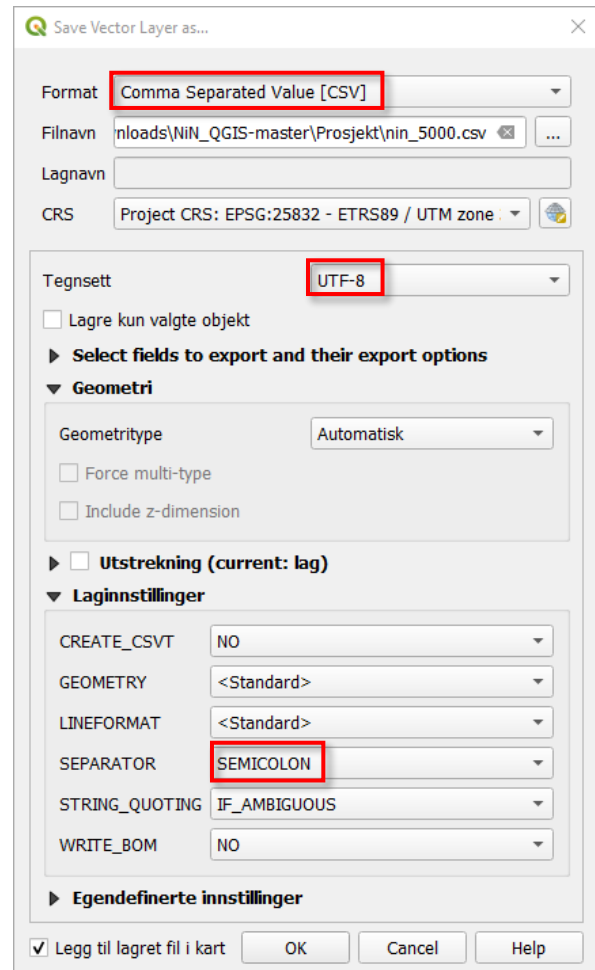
Save Vector Layer as...

Format Comma Separated Value [CSV]

Filnavn nloads\NiN_QGIS-master\Prosjekt\nin_5000.csv ...

Lagnavn

CRS Project CRS: EPSG:25832 - ETRS89 / UTM zone

Tegnsett UTF-8

Lagre kun valgte objekt

Select fields to export and their export options

Geometri

Geometritype Automatisk

Force multi-type

Include z-dimension

Utstrekning (current: lag)

Laginnstillinger

| | |
|---|---|
| CREATE_CSVT | NO |
| GEOMETRY | <Standard> |
| LINEFORMAT | <Standard> |
| SEPARATOR | SEMICOLON |
| STRING_QUOTING | IF_AMBIGUOUS |
| WRITE_BOM | NO |

Egendefinerte innstillinger

Legg til lagret fil i kart OK Cancel Help